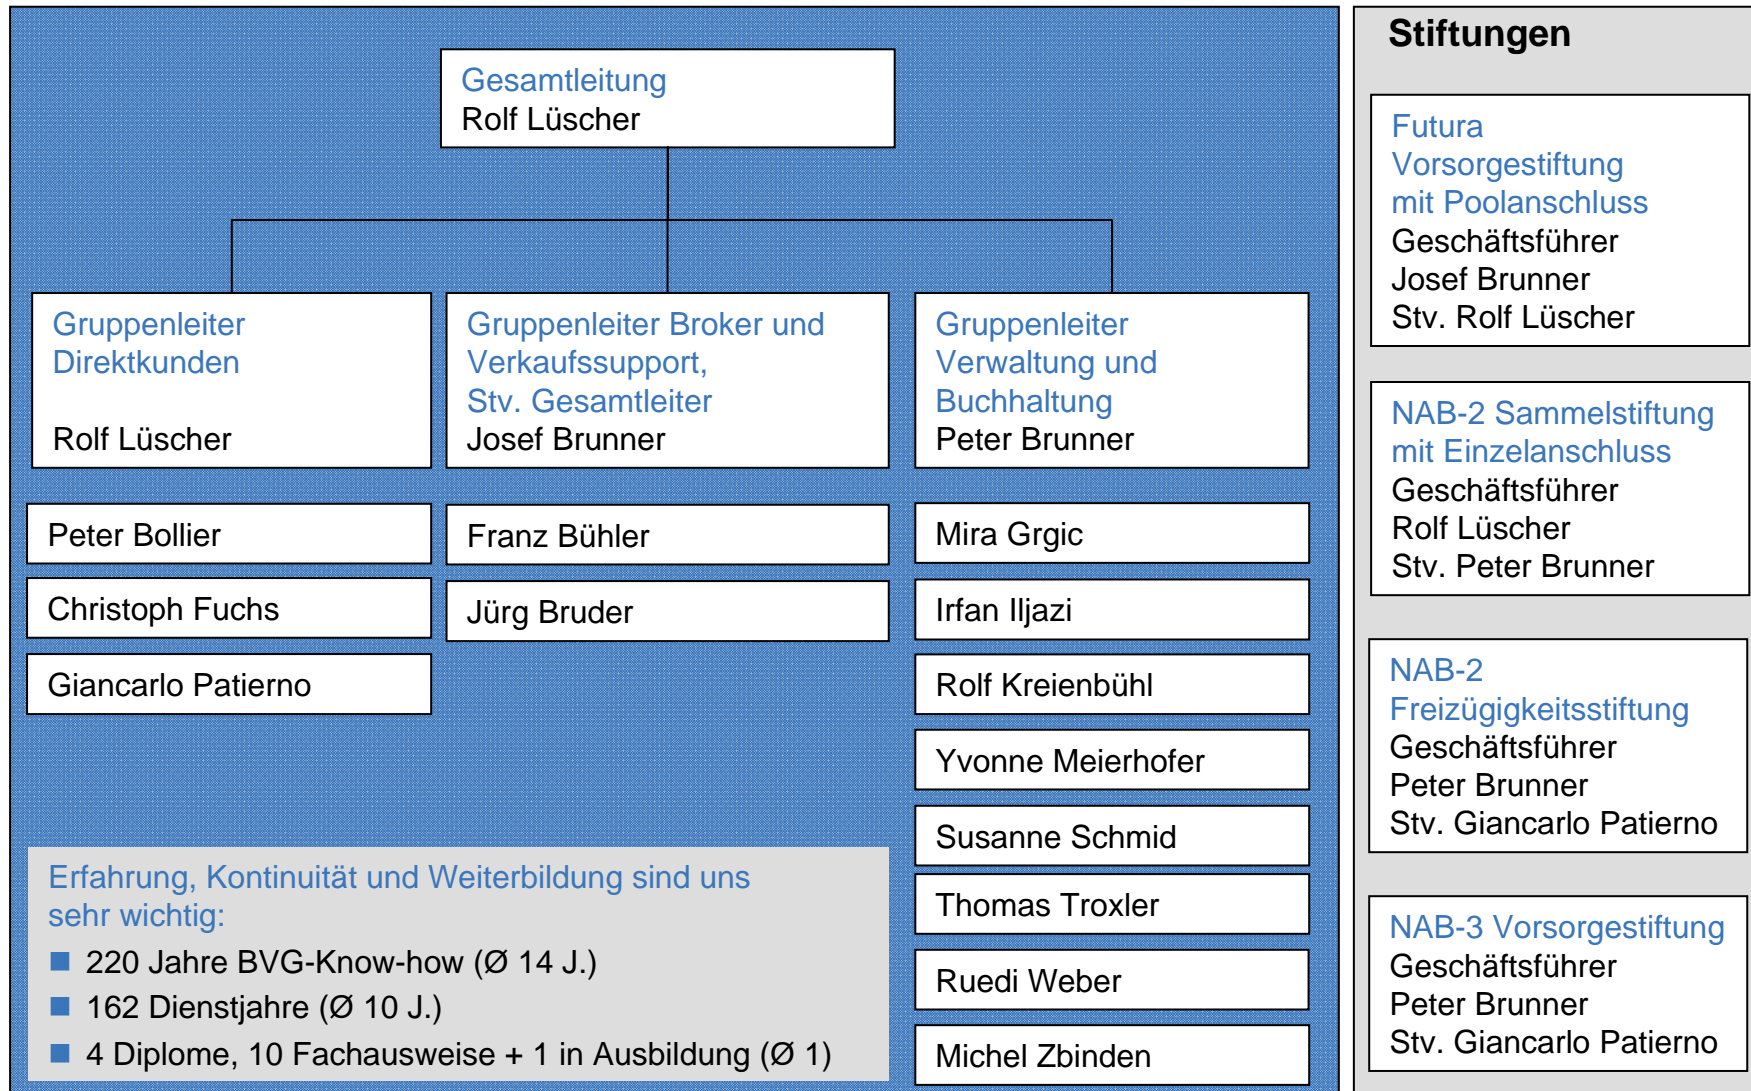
Gesamtleitung
Rolf Lüscher

Gruppenleiter Direktkunden

Rolf Lüscher

Gruppenleiter Broker und Verkaufssupport, Stv. Gesamtleiter
Josef Brunner

Gruppenleiter Verwaltung und Buchhaltung
Peter Brunner

Peter Bollier

Christoph Fuchs

Giancarlo Patierno

Franz Bühler

Jürg Bruder

Mira Grgic

Irfan Iljazi

Rolf Kreienbühl

Yvonne Meierhofer

Susanne Schmid

Thomas Troxler

Ruedi Weber

Michel Zbinden

Erfahrung, Kontinuität und Weiterbildung sind uns sehr wichtig:
- 220 Jahre BVG-Know-how (Ø 14 J.)
- 162 Dienstjahre (Ø 10 J.)
- 4 Diplome, 10 Fachausweise + 1 in Ausbildung (Ø 1)

Stiftungen

Futura Vorsorgestiftung mit Poolanschluss
Geschäftsführer
Josef Brunner
Stv. Rolf Lüscher

NAB-2 Sammelstiftung mit Einzelanschluss
Geschäftsführer
Rolf Lüscher
Stv. Peter Brunner

NAB-2 Freizügigkeitsstiftung
Geschäftsführer
Peter Brunner
Stv. Giancarlo Patierno

NAB-3 Vorsorgestiftung
Geschäftsführer
Peter Brunner
Stv. Giancarlo Patierno